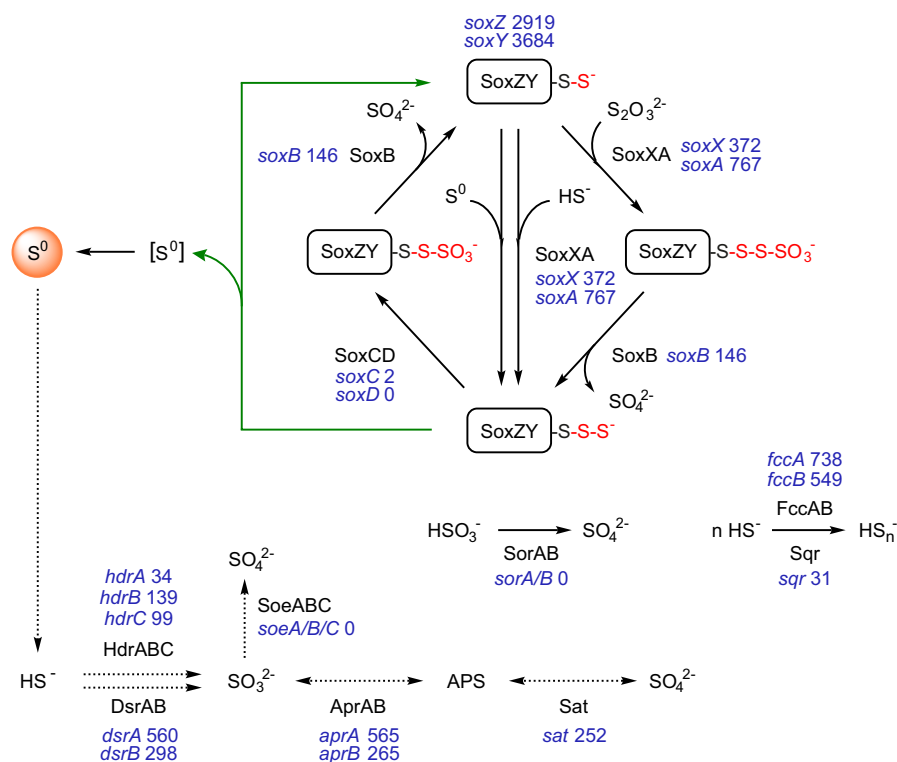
soxZ 2919
soxY 3684

SoxZY -S-S$^-$

$SO_4^{2-}$

$S_2O_3^{2-}$

soxB 146 SoxB

SoxXA soxX 372 soxA 767

$S^0$

$HS^-$

$S^0$

$[S^0]$

SoxZY -S-S-$SO_3^-$

SoxXA
soxX 372
soxA 767

SoxZY -S-S-S-$SO_3^-$

SoxCD
soxC 2
soxD 0

SoxB soxB 146

$SO_4^{2-}$

SoxZY -S-S-S$^-$

fccA 738
fccB 549

$HSO_3^-$ → $SO_4^{2-}$
SorAB
sorA/B 0

n $HS^-$ → $HS_n^-$
FccAB
Sqr
sqr 31

$SO_4^{2-}$

hdrA 34
hdrB 139
hdrC 99
HdrABC

SoeABC
soeA/B/C 0

$HS^-$

$SO_3^{2-}$

APS

$SO_4^{2-}$

DsrAB
dsrA 560
dsrB 298

AprAB
aprA 565
aprB 265

Sat
sat 252